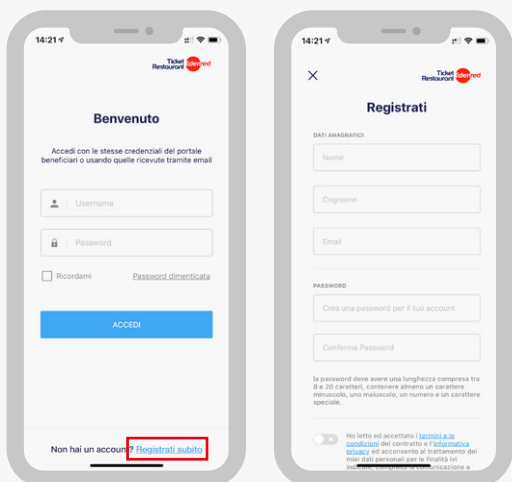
14:21

Ticket Restaurant edenred

Benvenuto

Accedi con le stesse credenziali del portale beneficiari o usando quelle ricevute tramite email

Username

Password

Ricordami

Password dimenticata

ACCEDI

Non hai un account? Registrati subito

14:21

Ticket Restaurant edenred

Registrati

DATI ANAGRAFICI

Nome

Cognome

Email

PASSWORD

Crea una password per il tuo account

Conferma Password

la password deve avere una lunghezza compresa tra 8 e 20 caratteri, contenere almeno un carattere minuscolo, uno maiuscolo, un numero e un carattere speciale.

Ho letto ed accettato i termini e le condizioni del contratto e l'informativa privacy ed acconsento al trattamento dei miei dati personali per le finalità ivi indicate, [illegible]